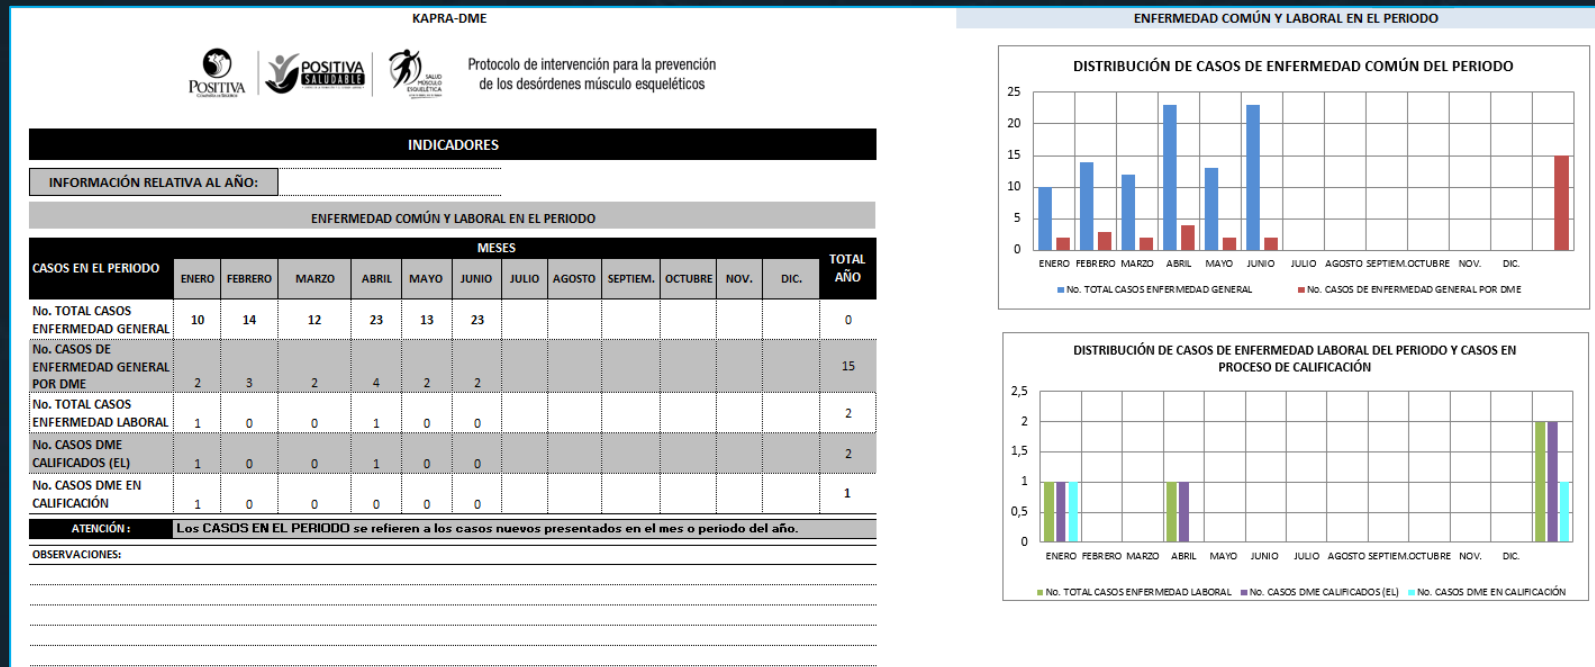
KAPRA-DME

POSITIVA POSITIVA SALUDABLE SALUD MÚSCULO ESQUELÉTICA

Protocolo de intervención para la prevención de los desórdenes músculo esqueléticos

INDICADORES

INFORMACIÓN RELATIVA AL AÑO:

ENFERMEDAD COMÚN Y LABORAL EN EL PERIODO

| CASOS EN EL PERIODO | MESES ENERO | FEBRERO | MARZO | ABRIL | MAYO | JUNIO | JULIO | AGOSTO | SEPTIEM. | OCTUBRE | NOV. | DIC. | TOTAL AÑO |
|---|---|---|---|---|---|---|---|---|---|---|---|---|---|
| No. TOTAL CASOS ENFERMEDAD GENERAL | 10 | 14 | 12 | 23 | 13 | 23 | | | | | | | 0 |
| No. CASOS DE ENFERMEDAD GENERAL POR DME | 2 | 3 | 2 | 4 | 2 | 2 | | | | | | | 15 |
| No. TOTAL CASOS ENFERMEDAD LABORAL | 1 | 0 | 0 | 1 | 0 | 0 | | | | | | | 2 |
| No. CASOS DME CALIFICADOS (EL) | 1 | 0 | 0 | 1 | 0 | 0 | | | | | | | 2 |
| No. CASOS DME EN CALIFICACIÓN | 1 | 0 | 0 | 0 | 0 | 0 | | | | | | | 1 |

ATENCIÓN: Los CASOS EN EL PERIODO se refieren a los casos nuevos presentados en el mes o periodo del año.

OBSERVACIONES:

ENFERMEDAD COMÚN Y LABORAL EN EL PERIODO

DISTRIBUCIÓN DE CASOS DE ENFERMEDAD COMÚN DEL PERIODO

25
20
15
10
5
0
ENERO FEBRERO MARZO ABRIL MAYO JUNIO JULIO AGOSTO SEPTIEM. OCTUBRE NOV. DIC.

No. TOTAL CASOS ENFERMEDAD GENERAL No. CASOS DE ENFERMEDAD GENERAL POR DME

DISTRIBUCIÓN DE CASOS DE ENFERMEDAD LABORAL DEL PERIODO Y CASOS EN PROCESO DE CALIFICACIÓN

2,5
2
1,5
1
0,5
0
ENERO FEBRERO MARZO ABRIL MAYO JUNIO JULIO AGOSTO SEPTIEM. OCTUBRE NOV. DIC.

No. TOTAL CASOS ENFERMEDAD LABORAL No. CASOS DME CALIFICADOS (EL) No. CASOS DME EN CALIFICACIÓN